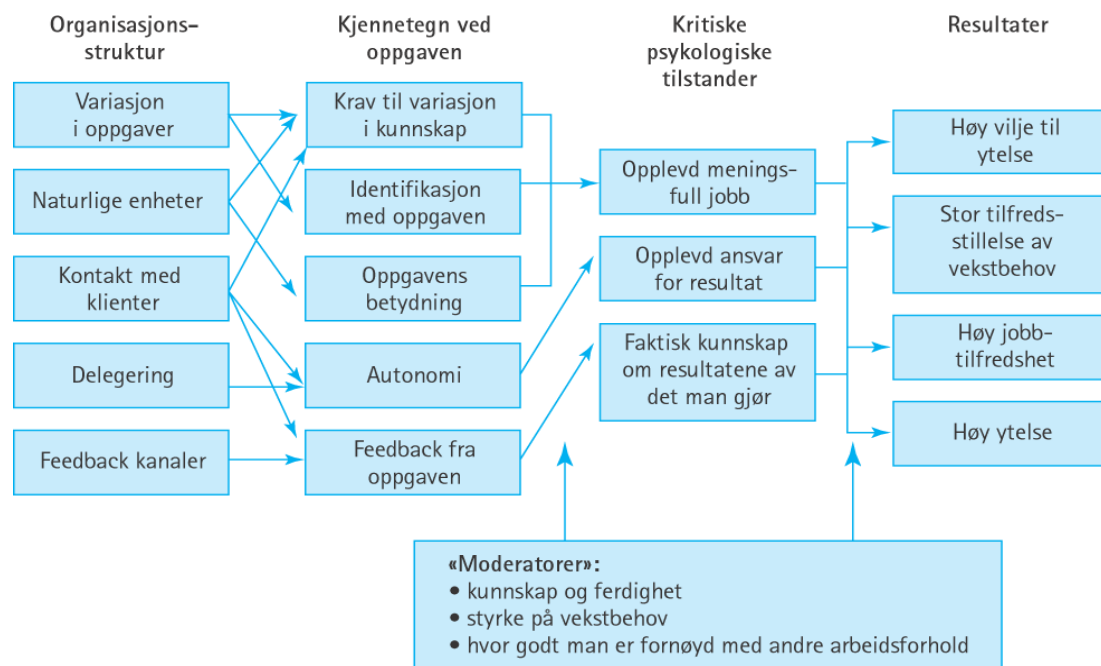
Organisasjonsstruktur

Kjennetegn ved oppgaven

Kritiske psykologiske tilstander

Resultater

Variasjon i oppgaver

Naturlige enheter

Kontakt med klienter

Delegering

Feedback kanaler

Krav til variasjon i kunnskap

Identifikasjon med oppgaven

Oppgavens betydning

Autonomi

Feedback fra oppgaven

Opplevd meningsfull jobb

Opplevd ansvar for resultat

Faktisk kunnskap om resultatene av det man gjør

Høy vilje til ytelse

Stor tilfredsstillelse av vekstbehov

Høy jobbtilfredshet

Høy ytelse

«Moderatorer»:
• kunnskap og ferdighet
• styrke på vekstbehov
• hvor godt man er fornøyd med andre arbeidsforhold